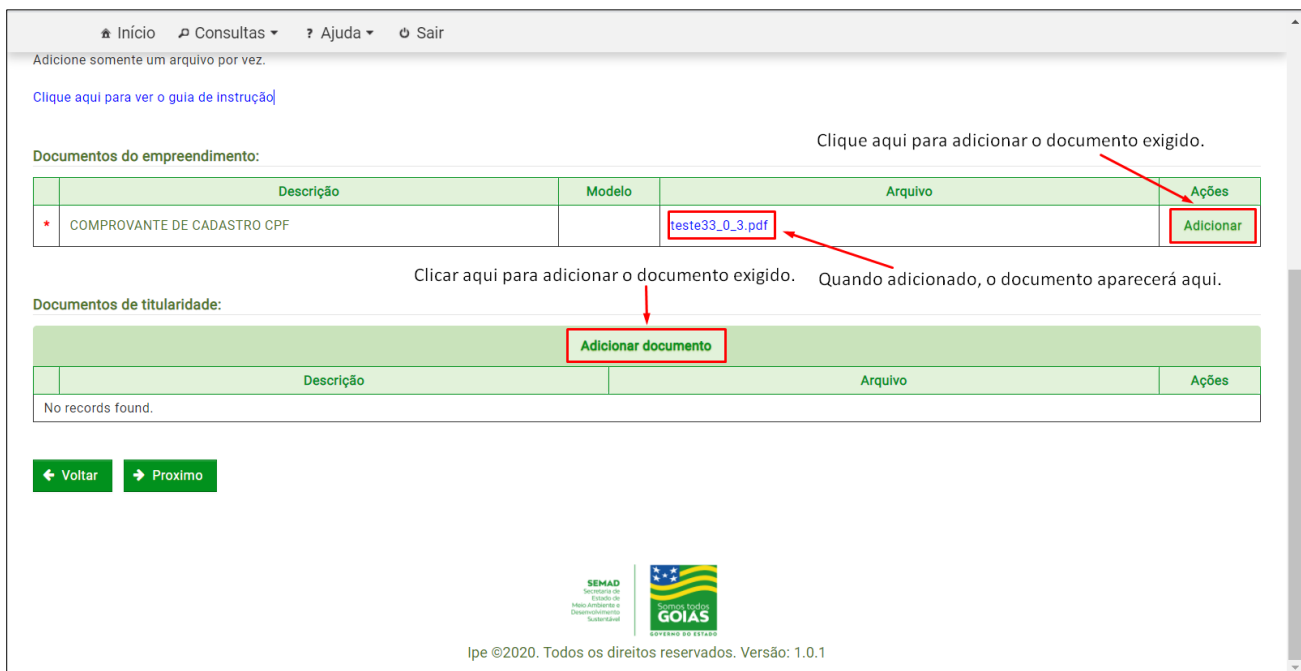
Início Consultas ▾ ? Ajuda ▾ Sair

Adicione somente um arquivo por vez.

Clique aqui para ver o guia de instrução

Clique aqui para adicionar o documento exigido.

Documentos do empreendimento:

| | Descrição | Modelo | Arquivo | Ações |
|---|---|---|---|---|
| * | COMPROVANTE DE CADASTRO CPF | | teste33_0_3.pdf | Adicionar |

Clicar aqui para adicionar o documento exigido.

Quando adicionado, o documento aparecerá aqui.

Documentos de titularidade:

Adicionar documento

| | Descrição | Arquivo | Ações |
|---|---|---|---|
| No records found. | | | |

Voltar Proximo

SEMAD Secretaria de Estado de Meio Ambiente e Desenvolvimento Sustentável

Somos todos GOIÁS GOVERNO DO ESTADO

Ipe ©2020. Todos os direitos reservados. Versão: 1.0.1